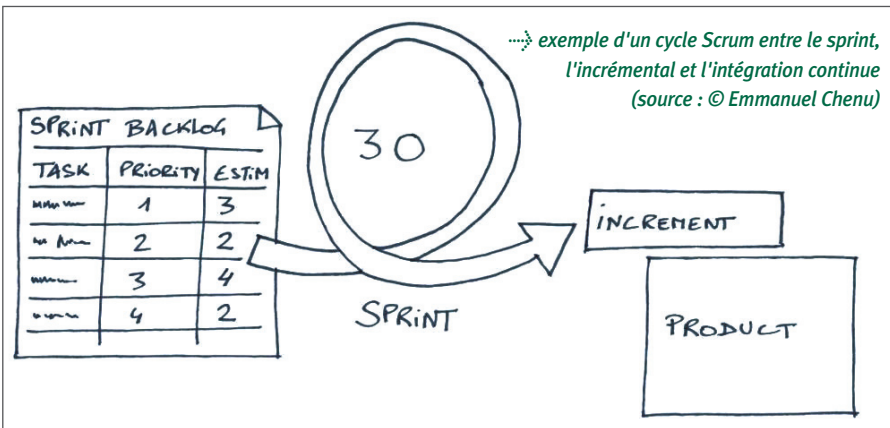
exemple d'un cycle Scrum entre le sprint, l'incrémental et l'intégration continue (source : © Emmanuel Chenu)

SPRINT BACKLOG

| TASK | PRIORITY | ESTIM |
|---|---|---|
| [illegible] | 1 | 3 |
| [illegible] | 2 | 2 |
| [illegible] | 3 | 4 |
| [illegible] | 4 | 2 |

30

SPRINT

INCREMENT

PRODUCT